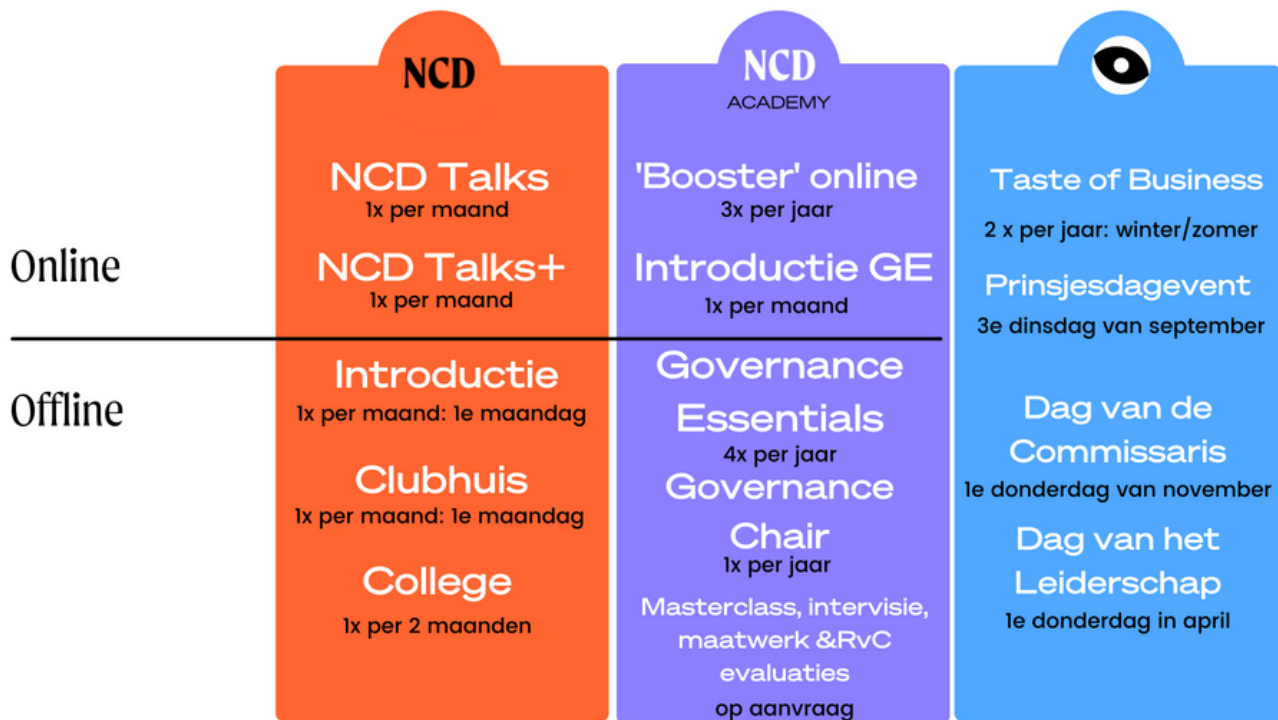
NCD

NCD
ACADEMY

Online

Offline

NCD Talks
1x per maand

NCD Talks+
1x per maand

Introductie
1x per maand: 1e maandag

Clubhuis
1x per maand: 1e maandag

College
1x per 2 maanden

'Booster' online
3x per jaar

Introductie GE
1x per maand

Governance Essentials
4x per jaar

Governance Chair
1x per jaar

Masterclass, intervisie, maatwerk &RvC evaluaties
op aanvraag

Taste of Business
2 x per jaar: winter/zomer

Prinsjesdagevent
3e dinsdag van september

Dag van de Commissaris
1e donderdag van november

Dag van het Leiderschap
1e donderdag in april